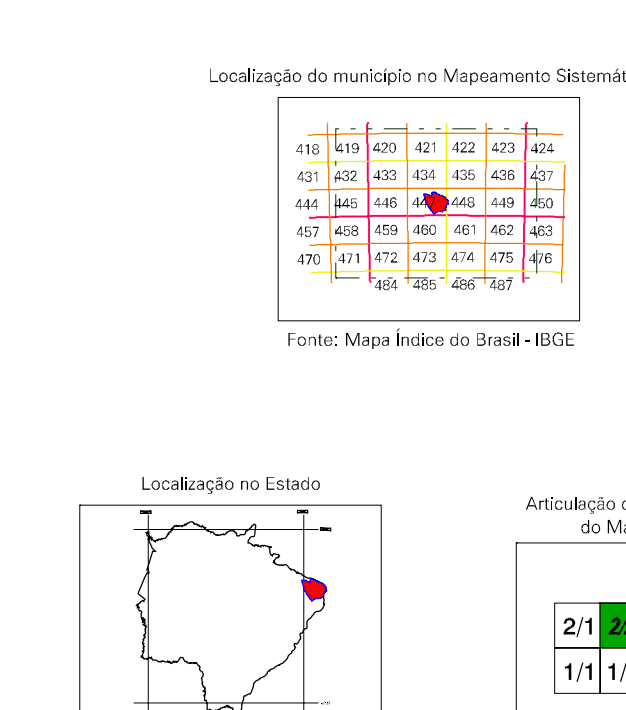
Localização do município no Mapeamento Sistemát

418 419 420 421 422 423 424
431 432 433 434 435 436 437
444 445 446 447 448 449 450
457 458 459 460 461 462 463
470 471 472 473 474 475 476
484 485 486 487

Fonte: Mapa Índice do Brasil - IBGE

Localização no Estado

Articulação c
do Ma

2/1 2/
1/1 1/